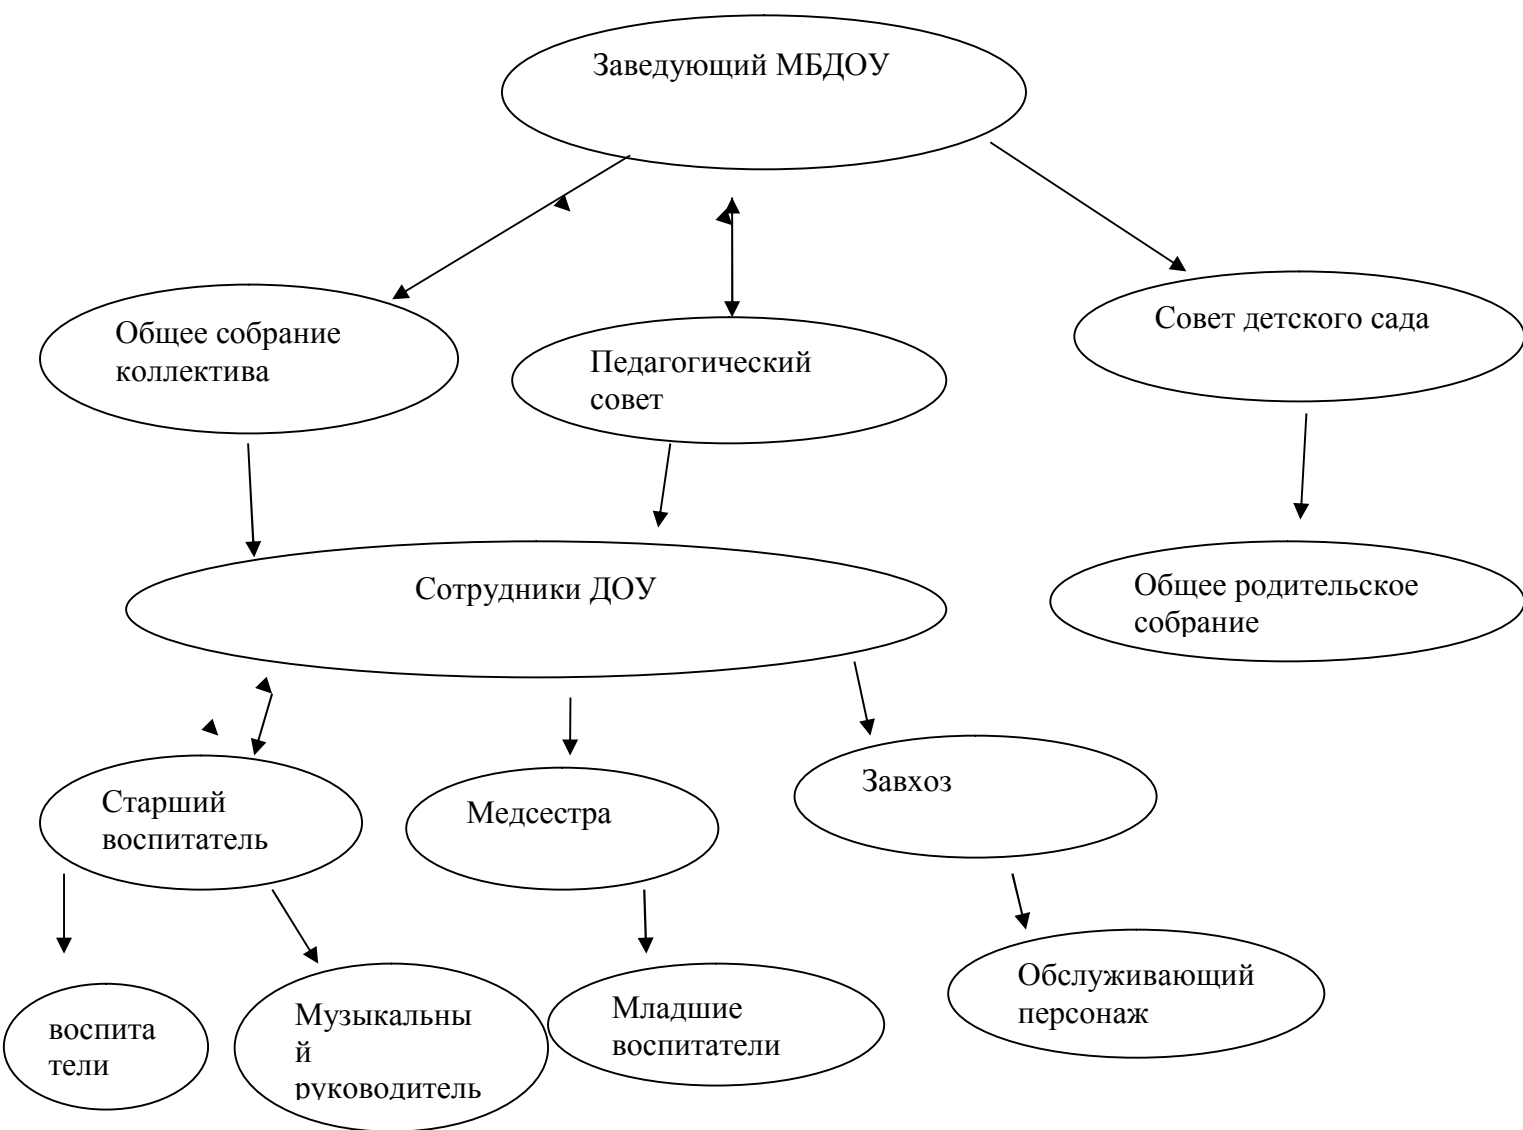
Заведующий МБДОУ

Общее собрание коллектива

Педагогический совет

Совет детского сада

Сотрудники ДОУ

Общее родительское собрание

Старший воспитатель

Медсестра

Завхоз

воспита тели

Музыкальны й руководитель

Младшие воспитатели

Обслуживающий персонаж